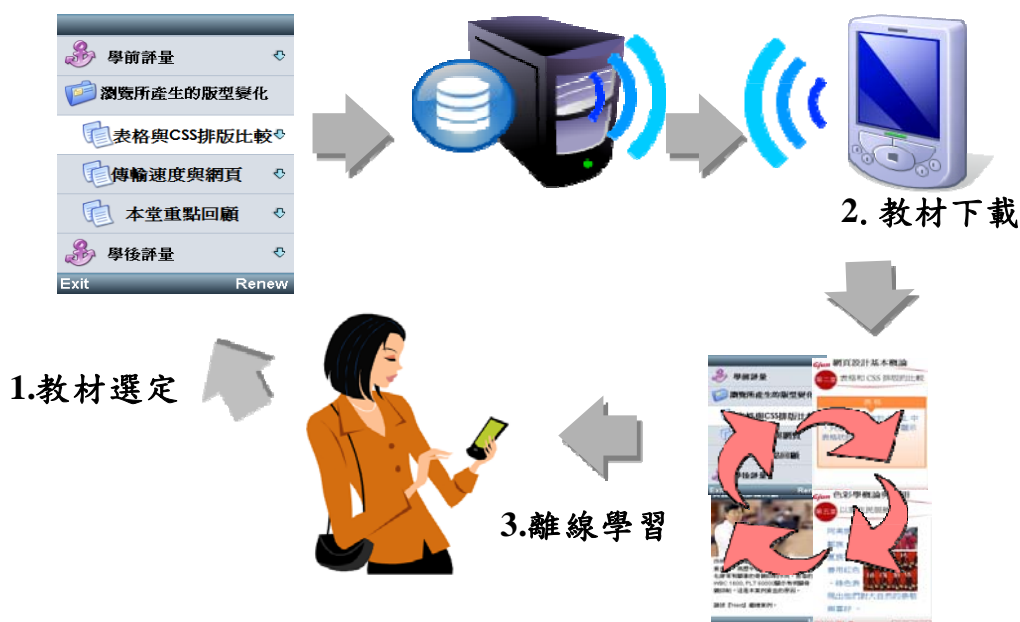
學前評量
瀏覽所產生的版型變化
表格與CSS排版比較
傳輸速度與網頁
本堂重點回顧
學後評量
Exit
Renew

2. 教材下載

1.教材選定

3.離線學習

學前評量
瀏覽所產生的版型變化
網頁設計基本概論
表格和 CSS 排版的比較
色彩學概論
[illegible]